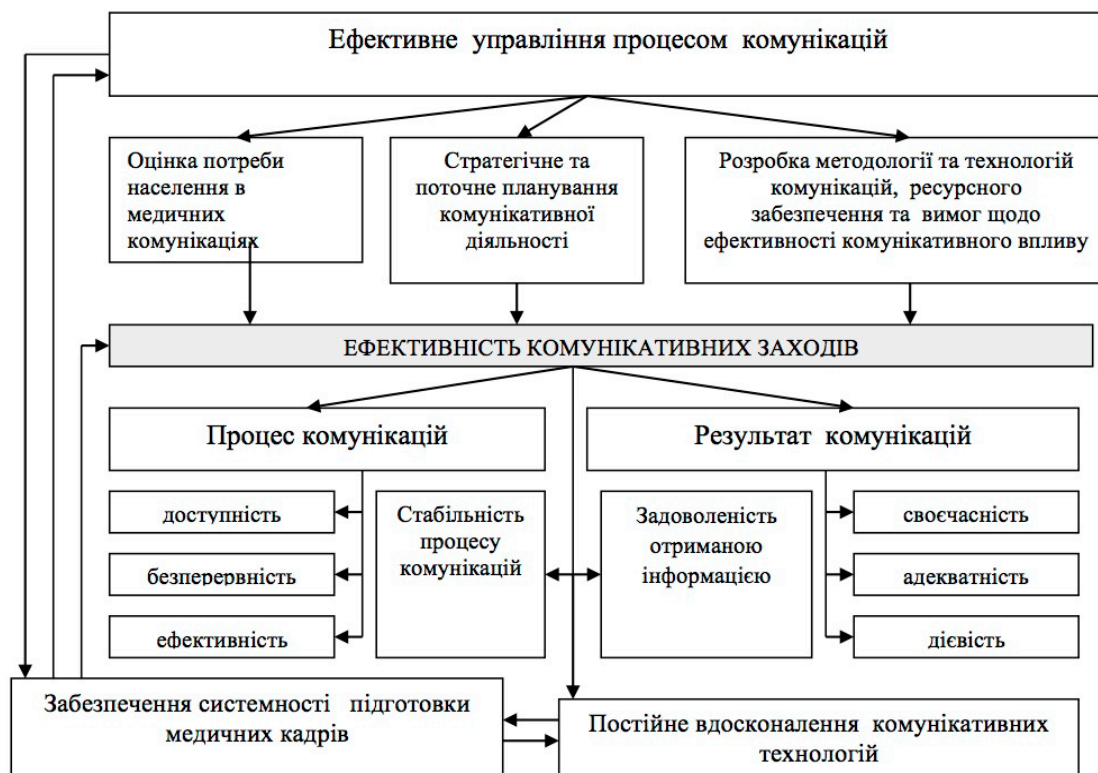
Ефективне управління процесом комунікацій

Оцінка потреби населення в медичних комунікаціях

Стратегічне та поточне планування комунікативної діяльності

Розробка методології та технологій комунікацій, ресурсного забезпечення та вимог щодо ефективності комунікативного впливу

ЕФЕКТИВНІСТЬ КОМУНІКАТИВНИХ ЗАХОДІВ

Процес комунікацій

Результат комунікацій

доступність

безперервність

ефективність

Стабільність процесу комунікацій

Задоволеність отриманою інформацією

своєчасність

адекватність

дієвість

Забезпечення системності підготовки медичних кадрів

Постійне вдосконалення комунікативних технологій